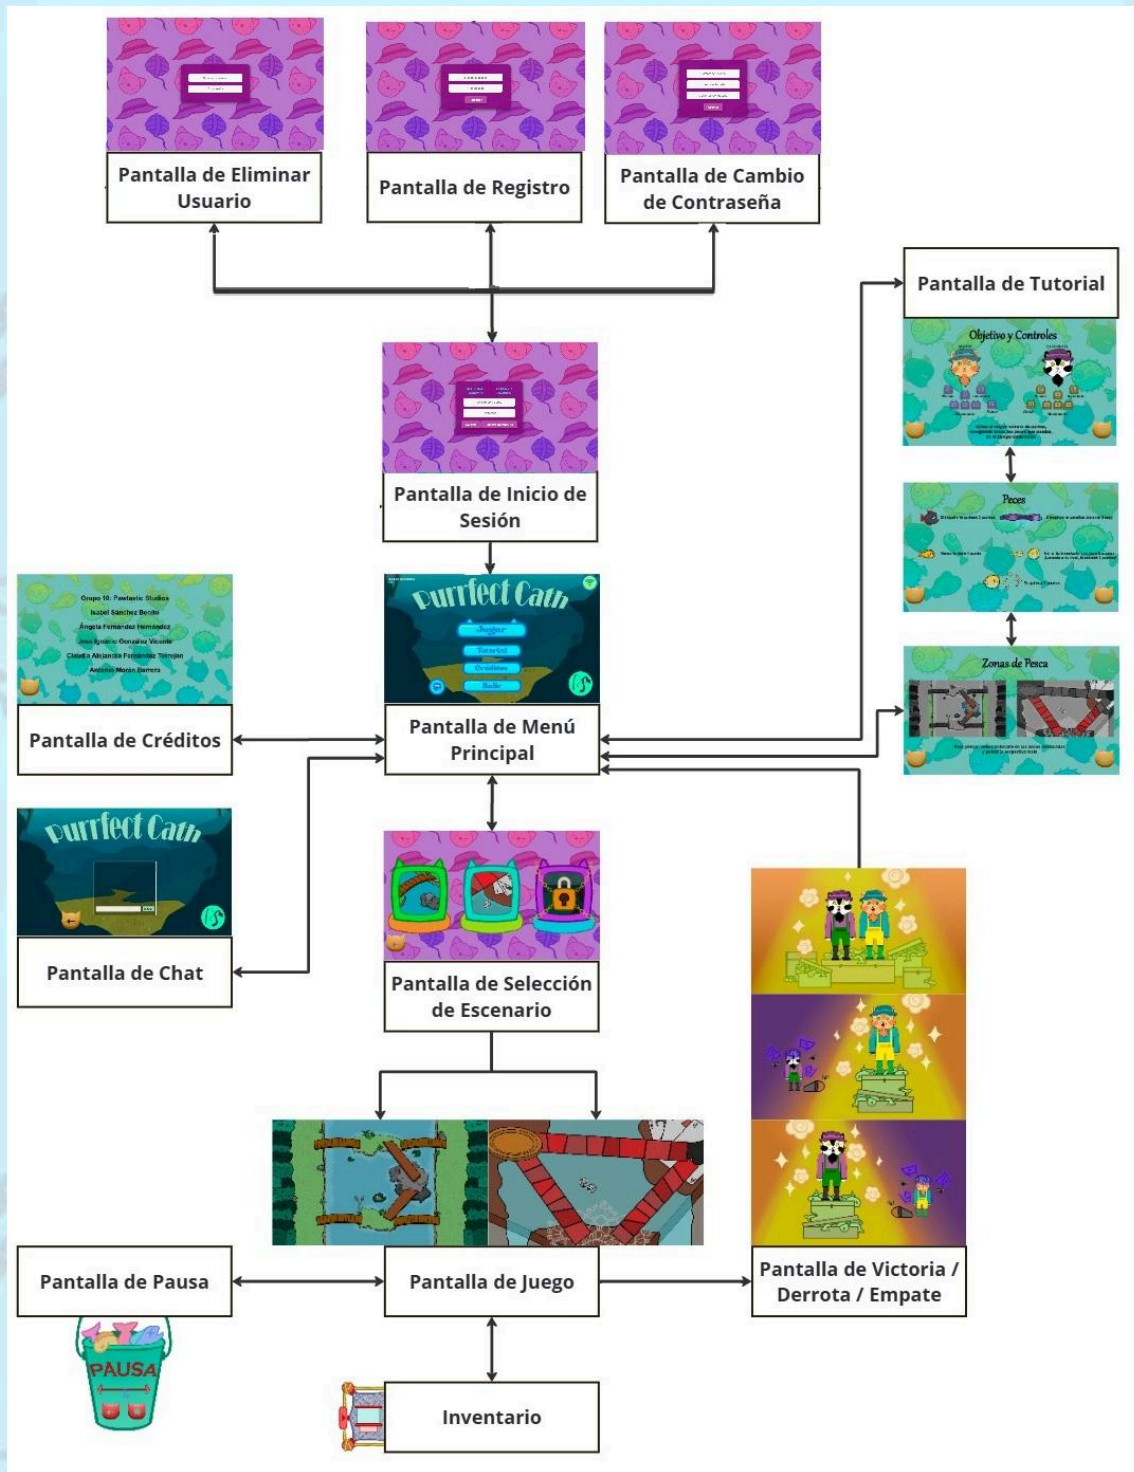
Pantalla de Eliminar Usuario

Pantalla de Registro

Pantalla de Cambio de Contraseña

Pantalla de Tutorial

Objetivo y Controles

Peces

Zonas de Pesca

Pantalla de Inicio de Sesión

Grupo 10: Pawtastic Studios
Isabel Sánchez Benito
Ángela Fernández Hernández
José Ignacio González Vicente
Claudia Alejandra Fernández Torrejón
Antonio Morán Barrera

Pantalla de Créditos

Purrfect Cath
Jugar
Tutorial
Créditos
Salir

Pantalla de Menú Principal

Purrfect Cath

Pantalla de Chat

Pantalla de Selección de Escenario

Pantalla de Pausa

PAUSA

Pantalla de Juego

Pantalla de Victoria / Derrota / Empate

Inventario